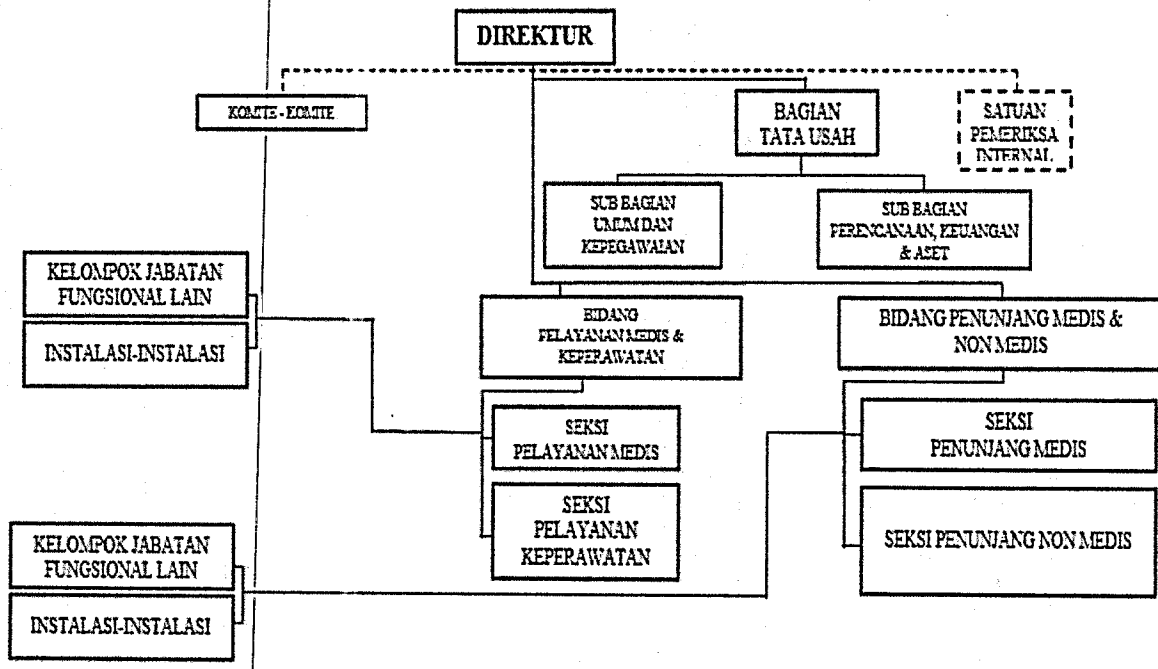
DIREKTUR

KOMITE - KOMITE

BAGIAN TATA USAH

SATUAN PEMERIKSA INTERNAL

SUB BAGIAN UMUM DAN KEPEGAWAIAN

SUB BAGIAN PERENCANAAN, KEUANGAN & ASET

KELOMPOK JABATAN FUNGSIONAL LAIN

INSTALASI-INSTALASI

BIDANG PELAYANAN MEDIS & KEPERAWATAN

BIDANG PENUNJANG MEDIS & NON MEDIS

SEKSI PELAYANAN MEDIS

SEKSI PENUNJANG MEDIS

SEKSI PELAYANAN KEPERAWATAN

SEKSI PENUNJANG NON MEDIS

KELOMPOK JABATAN FUNGSIONAL LAIN

INSTALASI-INSTALASI